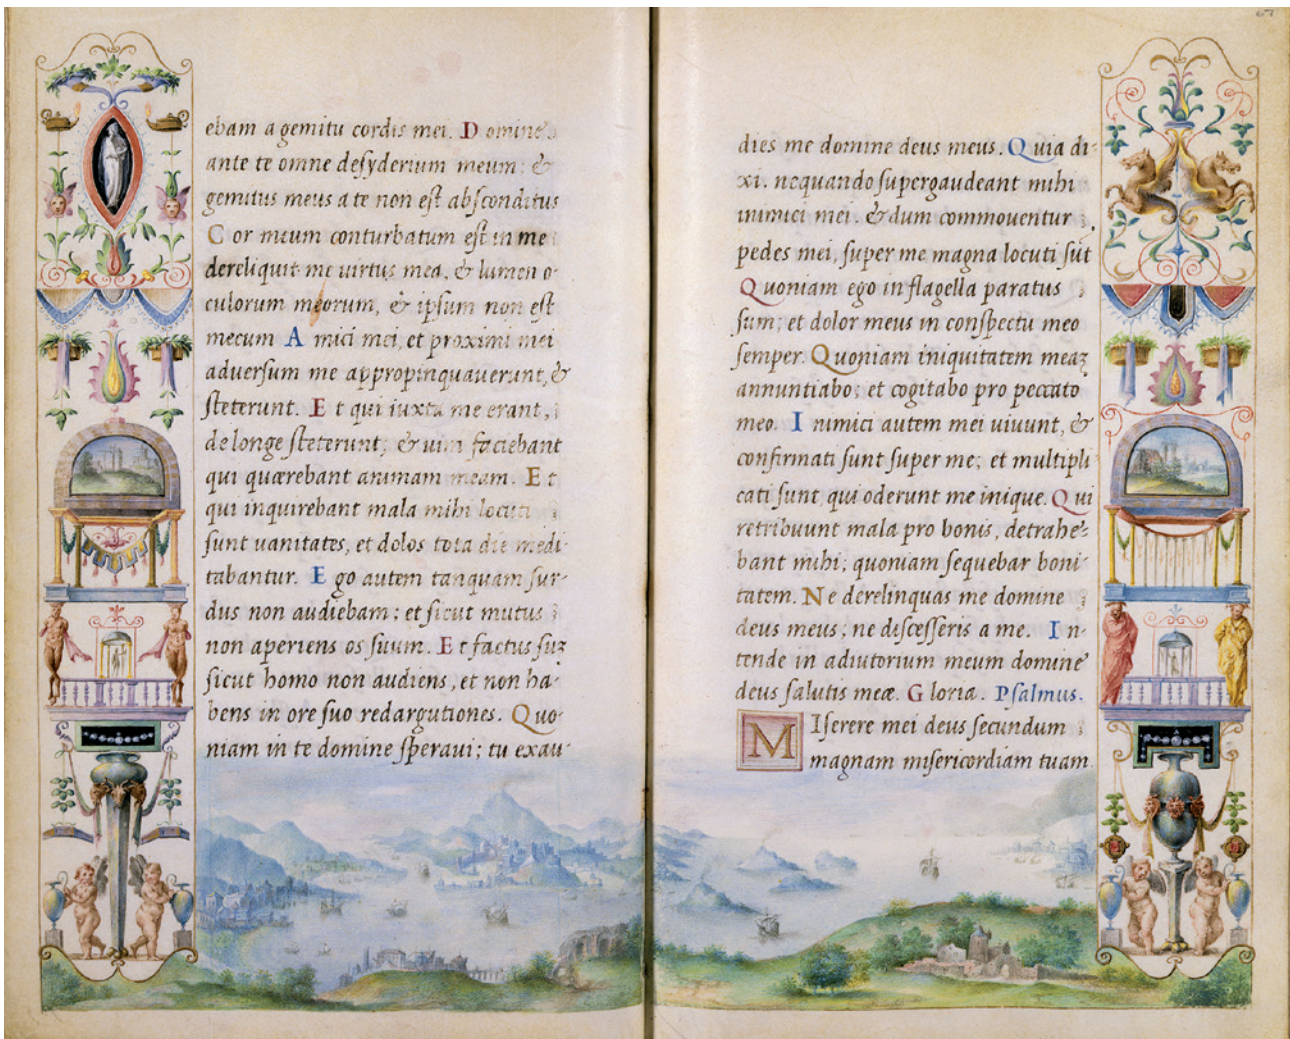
ebam a gemitu cordis mei. D omine ante te omne desyderium meum: & gemitus meus a te non est absconditus C or meum conturbatum est in me dereliquit me uirtus mea, & lumen oculorum meorum, & ipsum non est mecum A mici mei, et proximi mei aduersum me appropinquauerunt, & steterunt. E t qui iuxta me erant, de longe steterunt; & uim faciebant qui quærebant animam meam. E t qui inquirebant mala mihi locuti sunt uanitates, et dolos tota die meditabantur. E go autem tanquam surdus non audiebam: et sicut mutus non aperiens os suum. E t factus sum sicut homo non audiens, et non habens in ore suo redargutiones. Quoniam in te domine speraui: tu exau

67

dies me domine deus meus. Q uia dixi. nequando supergaudeant mihi inimici mei. & dum commouentur pedes mei, super me magna locuti sut Q uoniam ego in flagella paratus sum; et dolor meus in conspectu meo semper. Q uoniam iniquitatem meā annuntiabo; et cogitabo pro peccato meo. I nimici autem mei uiuunt, & confirmati sunt super me; et multiplicati sunt qui oderunt me inique. Q ui retribuunt mala pro bonis, detrahebant mihi; quoniam sequebar bonitatem. N e derelinquas me domine deus meus; ne discesseris a me. I ntende in adiutorium meum domine deus salutis meæ. G loria. Psalmus.

M Iserere mei deus secundum magnam misericordiam tuam.